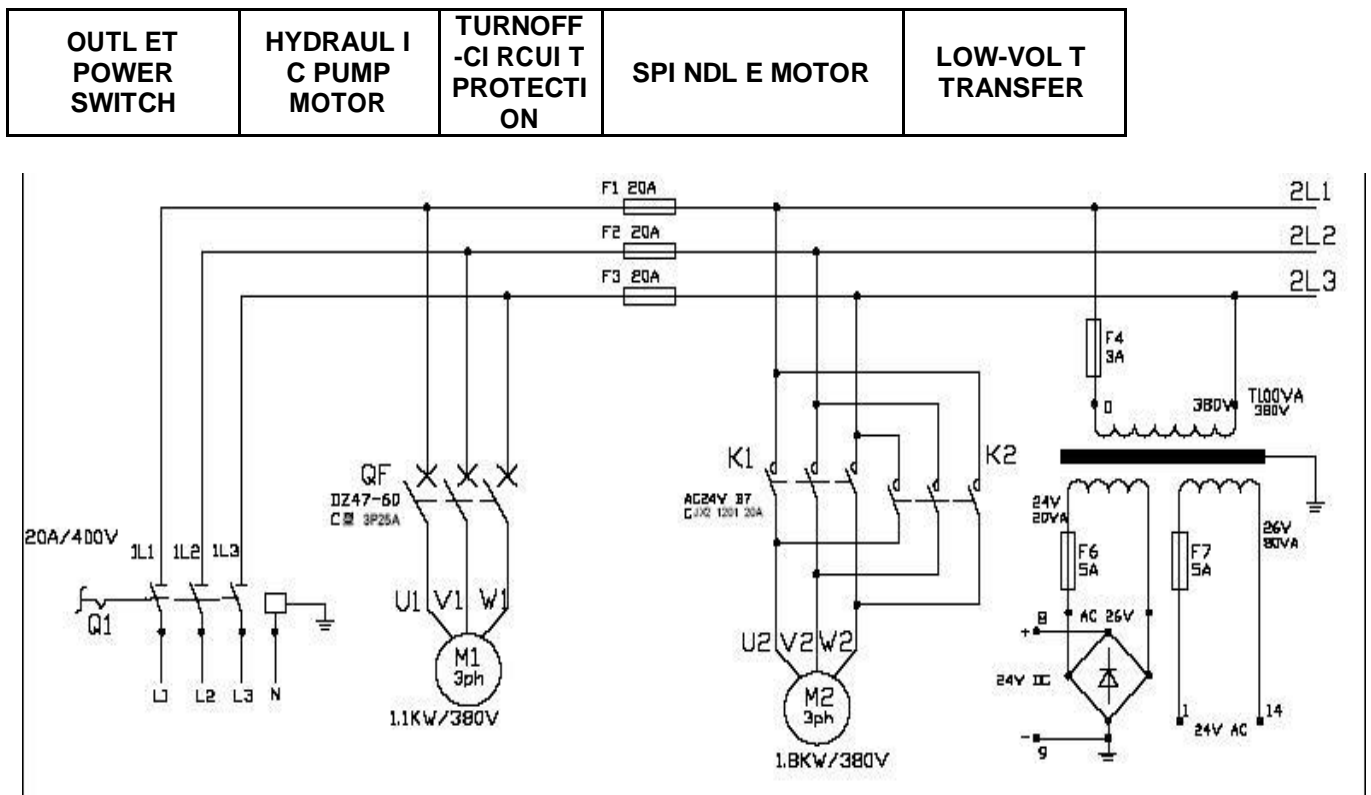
| OUTL ET POWER SWITCH | HYDRAUL I C PUMP MOTOR | TURNOFF -CI RCUI T PROTECTI ON | SPI NDL E MOTOR | LOW-VOL T TRANSFER |
|---|---|---|---|---|

F1 20A
F2 20A
F3 20A
2L1
2L2
2L3
F4
3A
0
380V
T100VA
380V
QF
DZ47-60
C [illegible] 3P25A
K1
AC24V B7
CJX2 1201 20A
K2
24V
20VA
26V
80VA
F6
5A
F7
5A
20A/400V
1L1 1L2 1L3
Q1
L1 L2 L3 N
U1 V1 W1
M1
3ph
1.1KW/380V
U2 V2 W2
M2
3ph
1.8KW/380V
8
+
AC 26V
24V DC
-
9
1
24V AC
14